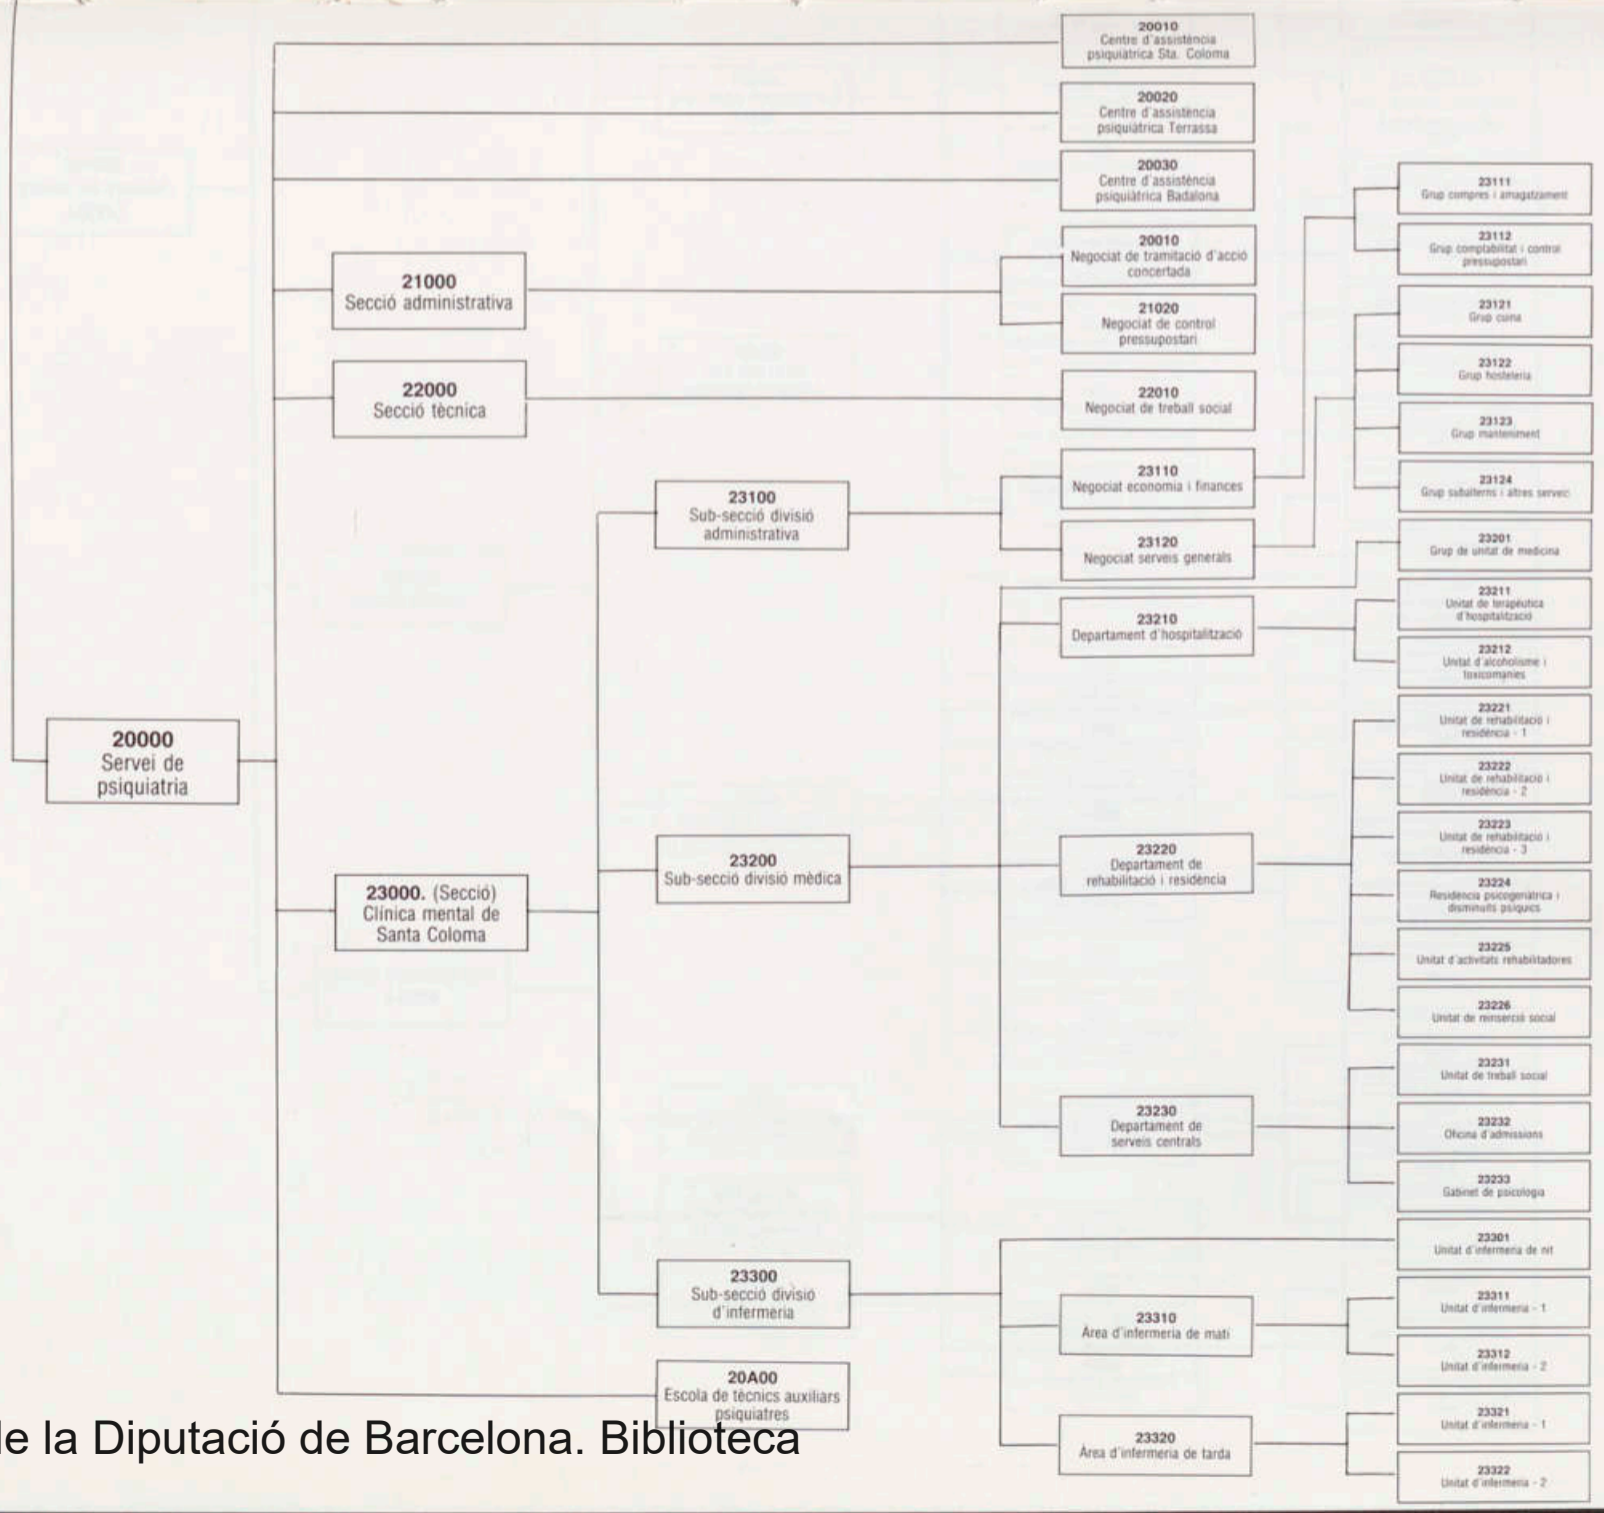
20010
Centre d'assistència psiquiàtrica Sta. Coloma

20020
Centre d'assistència psiquiàtrica Terrassa

20030
Centre d'assistència psiquiàtrica Badalona

21000
Secció administrativa

20010
Negociat de tramitació d'acció concertada

21020
Negociat de control pressupostari

22000
Secció tècnica

22010
Negociat de treball social

23111
Grup compres i amagatzament

23112
Grup comptabilitat i control pressupostari

23121
Grup cuina

23122
Grup hosteleria

23123
Grup manteniment

23124
Grup subalterns i altres serveis

23100
Sub-secció divisió administrativa

23110
Negociat economia i finances

23120
Negociat serveis generals

23201
Grup de unitat de medicina

23210
Departament d'hospitalització

23211
Unitat de terapèutica d'hospitalització

23212
Unitat d'alcoholisme i toxicomanies

20000
Servei de psiquiatria

23221
Unitat de rehabilitació i residència - 1

23222
Unitat de rehabilitació i residència - 2

23223
Unitat de rehabilitació i residència - 3

23000. (Secció)
Clínica mental de Santa Coloma

23200
Sub-secció divisió mèdica

23220
Departament de rehabilitació i residència

23224
Residència psicogeriàtrica i disminuïts psíquics

23225
Unitat d'activitats rehabilitadores

23226
Unitat de reinserció social

23231
Unitat de treball social

23230
Departament de serveis centrals

23232
Oficina d'admissions

23233
Gabinet de psicologia

23301
Unitat d'infermeria de nit

23300
Sub-secció divisió d'infermeria

23310
Àrea d'infermeria de matí

23311
Unitat d'infermeria - 1

23312
Unitat d'infermeria - 2

20A00
Escola de tècnics auxiliars psiquiatres

23320
Àrea d'infermeria de tarda

23321
Unitat d'infermeria - 1

23322
Unitat d'infermeria - 2

de la Diputació de Barcelona. Biblioteca